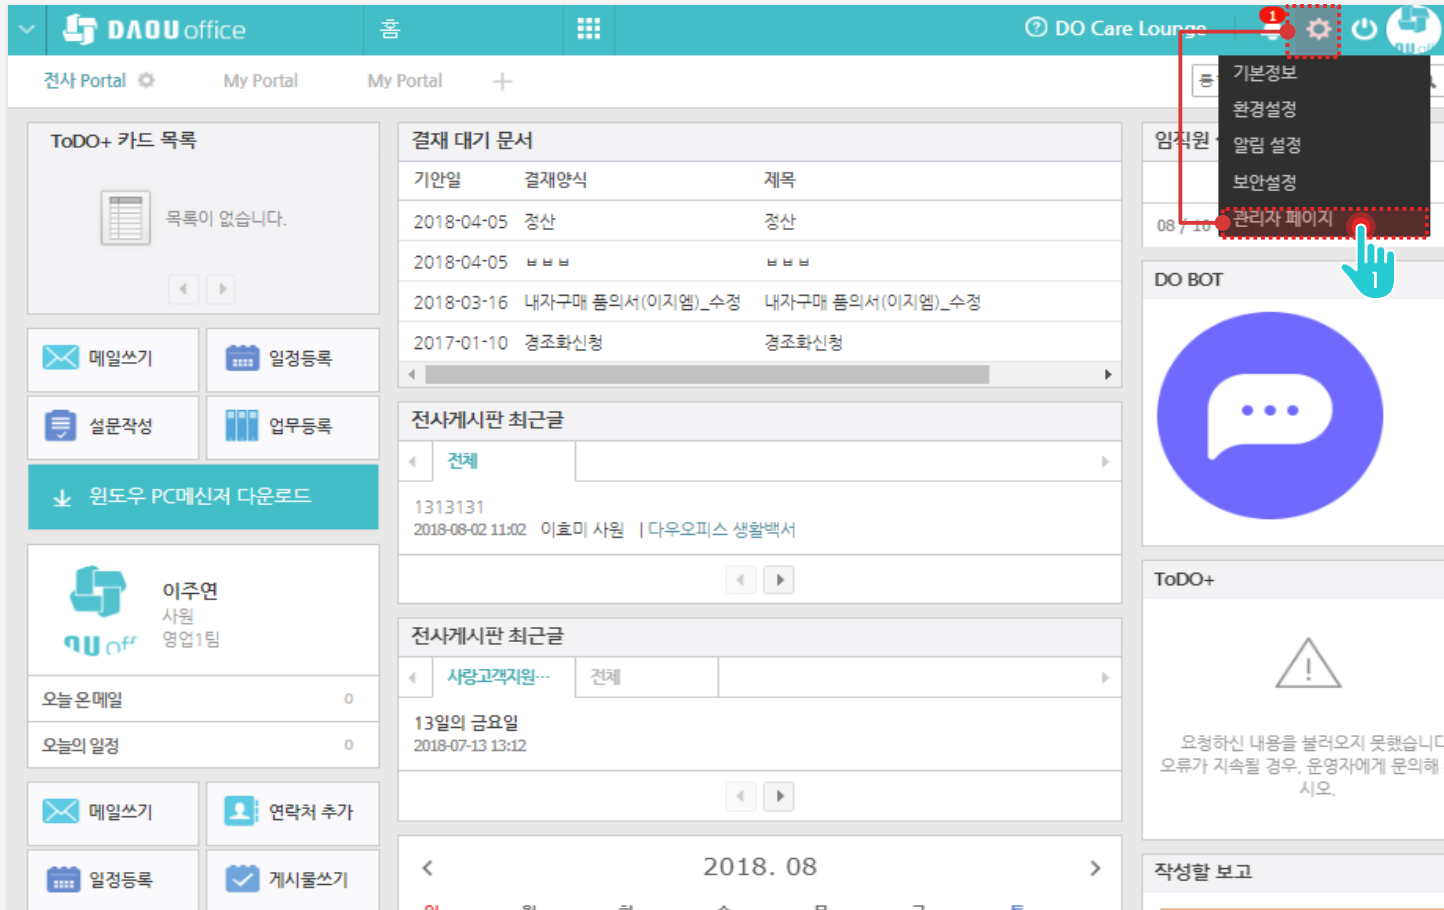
DAOU office
홈
DO Care Lounge
1
기본정보
환경설정
알림 설정
보안설정
관리자 페이지
1

전사 Portal
My Portal
My Portal

ToDO+ 카드 목록
목록이 없습니다.

메일쓰기
일정등록
설문작성
업무등록
윈도우 PC메신저 다운로드

이주연
사원
영업1팀
오늘 온 메일 0
오늘의 일정 0

메일쓰기
연락처 추가
일정등록
게시물쓰기

결재 대기 문서

| 기안일 | 결재양식 | 제목 |
|---|---|---|
| 2018-04-05 | 정산 | 정산 |
| 2018-04-05 | ㅂㅂㅂ | ㅂㅂㅂ |
| 2018-03-16 | 내자구매 품의서(이지엠)_수정 | 내자구매 품의서(이지엠)_수정 |
| 2017-01-10 | 경조화신청 | 경조화신청 |

전사게시판 최근글
전체
1313131
2018-08-02 11:02 이효미 사원 | 다우오피스 생활백서

전사게시판 최근글
사랑고객지원···
전체
13일의 금요일
2018-07-13 13:12

2018. 08

임직원
08 / 10

DO BOT

ToDO+
요청하신 내용을 불러오지 못했습니다
오류가 지속될 경우, 운영자에게 문의해 시오.

작성할 보고